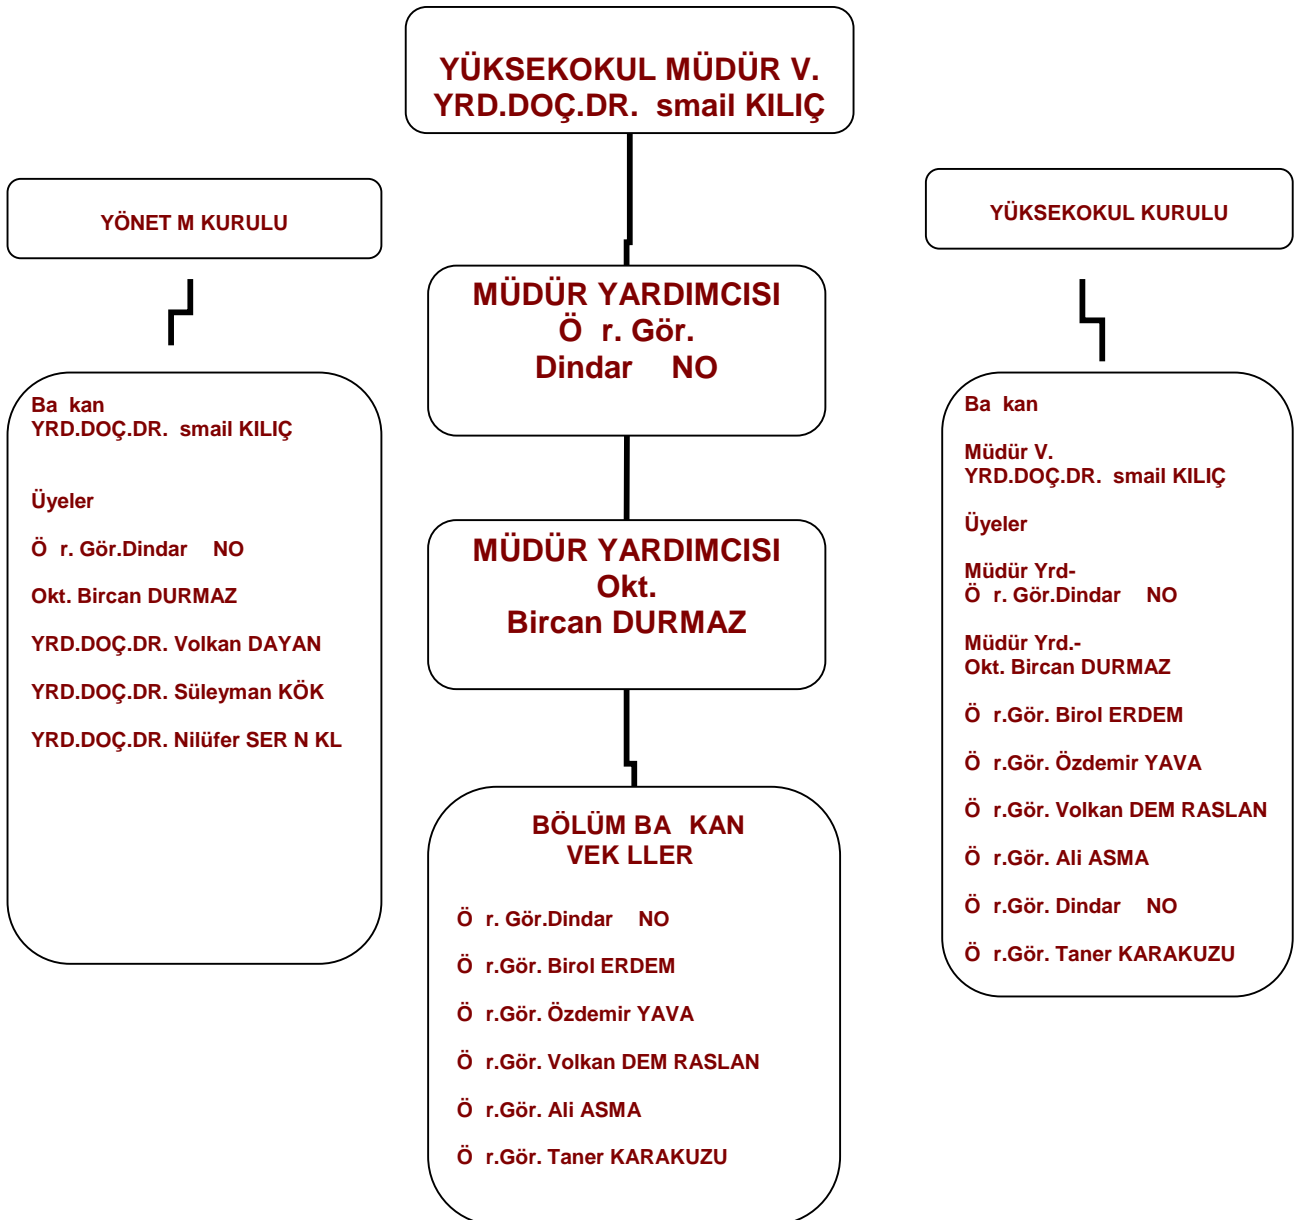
YÜKSEKOKUL MÜDÜR V.
YRD.DOÇ.DR. smail KILIÇ

YÖNET M KURULU

YÜKSEKOKUL KURULU

MÜDÜR YARDIMCISI
Ö r. Gör.
Dindar NO

Ba kan
YRD.DOÇ.DR. smail KILIÇ

Üyeler

Ö r. Gör.Dindar NO

Okt. Bircan DURMAZ

YRD.DOÇ.DR. Volkan DAYAN

YRD.DOÇ.DR. Süleyman KÖK

YRD.DOÇ.DR. Nilüfer SER N KL

MÜDÜR YARDIMCISI
Okt.
Bircan DURMAZ

BÖLÜM BA KAN
VEK LLER

Ö r. Gör.Dindar NO

Ö r.Gör. Birol ERDEM

Ö r.Gör. Özdemir YAVA

Ö r.Gör. Volkan DEM RASLAN

Ö r.Gör. Ali ASMA

Ö r.Gör. Taner KARAKUZU

Ba kan

Müdür V.
YRD.DOÇ.DR. smail KILIÇ

Üyeler

Müdür Yrd-
Ö r. Gör.Dindar NO

Müdür Yrd.-
Okt. Bircan DURMAZ

Ö r.Gör. Birol ERDEM

Ö r.Gör. Özdemir YAVA

Ö r.Gör. Volkan DEM RASLAN

Ö r.Gör. Ali ASMA

Ö r.Gör. Dindar NO

Ö r.Gör. Taner KARAKUZU